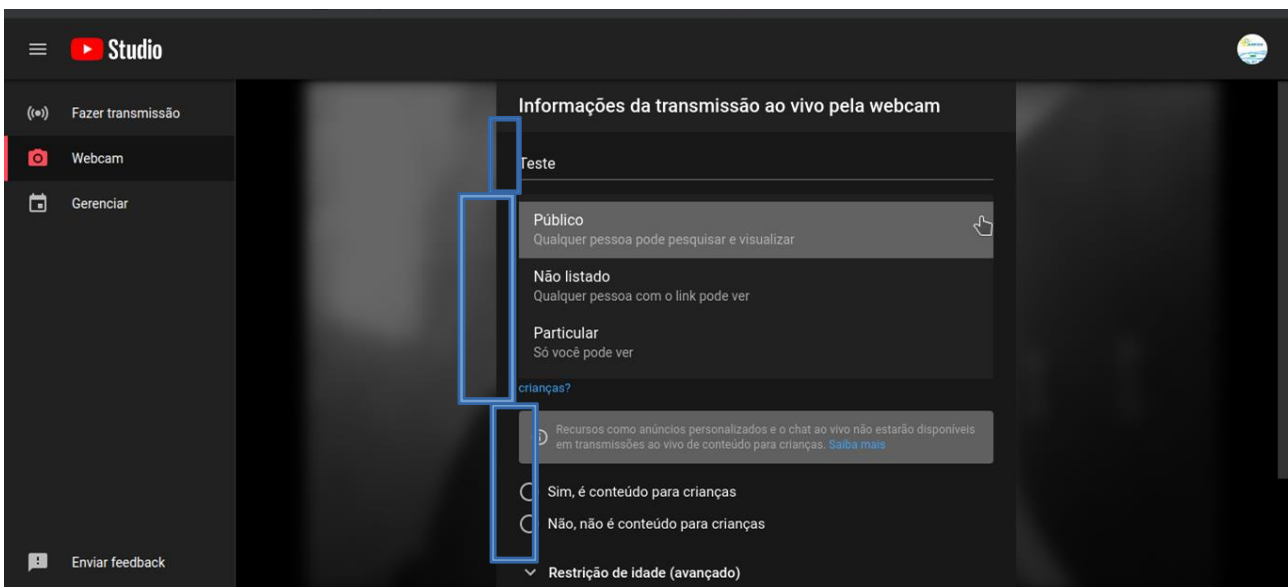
Studio

Fazer transmissão

Webcam

Gerenciar

Enviar feedback

Informações da transmissão ao vivo pela webcam

Teste

Público
Qualquer pessoa pode pesquisar e visualizar

Não listado
Qualquer pessoa com o link pode ver

Particular
Só você pode ver

crianças?

Recursos como anúncios personalizados e o chat ao vivo não estarão disponíveis em transmissões ao vivo de conteúdo para crianças. Saiba mais

Sim, é conteúdo para crianças

Não, não é conteúdo para crianças

Restrição de idade (avançado)